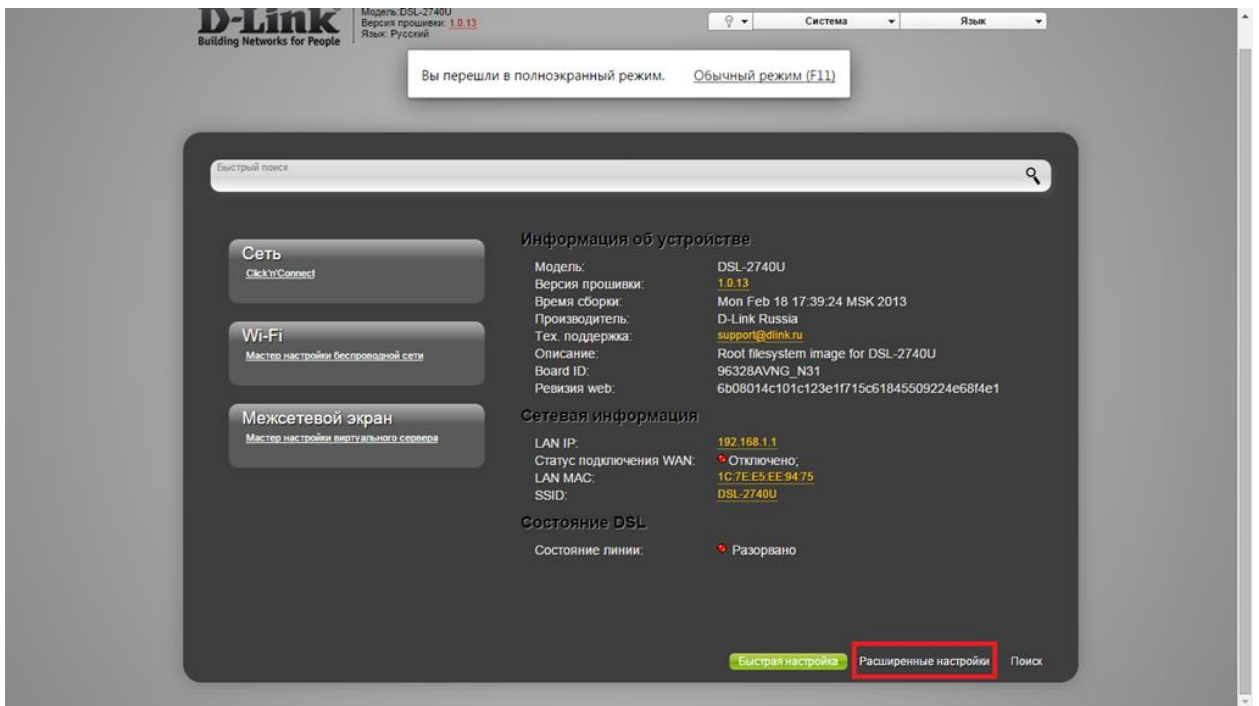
D-Link
Building Networks for People

Модель DSL-2740U
Версия прошивки: 1.0.13
Язык: Русский

Система
Язык

Вы перешли в полноэкранный режим. Обычный режим (F11)

Быстрый поиск

Сеть
Click'n'Connect

Wi-Fi
Мастер настройки беспроводной сети

Межсетевой экран
Мастер настройки виртуального сервера

Информация об устройстве

| | |
|---|---|
| Модель: | DSL-2740U |
| Версия прошивки: | 1.0.13 |
| Время сборки: | Mon Feb 18 17:39:24 MSK 2013 |
| Производитель: | D-Link Russia |
| Тех. поддержка: | support@dlink.ru |
| Описание: | Root filesystem image for DSL-2740U |
| Board ID: | 96328AVNG_N31 |
| Ревизия web: | 6b08014c101c123e1f715c61845509224e68f4e1 |

Сетевая информация

| | |
|---|---|
| LAN IP: | 192.168.1.1 |
| Статус подключения WAN: | Отключено; |
| LAN MAC: | 1C:7E:E5:EE:94:75 |
| SSID: | DSL-2740U |

Состояние DSL

| | |
|---|---|
| Состояние линии: | Разорвано |

Быстрая настройка Расширенные настройки Поиск